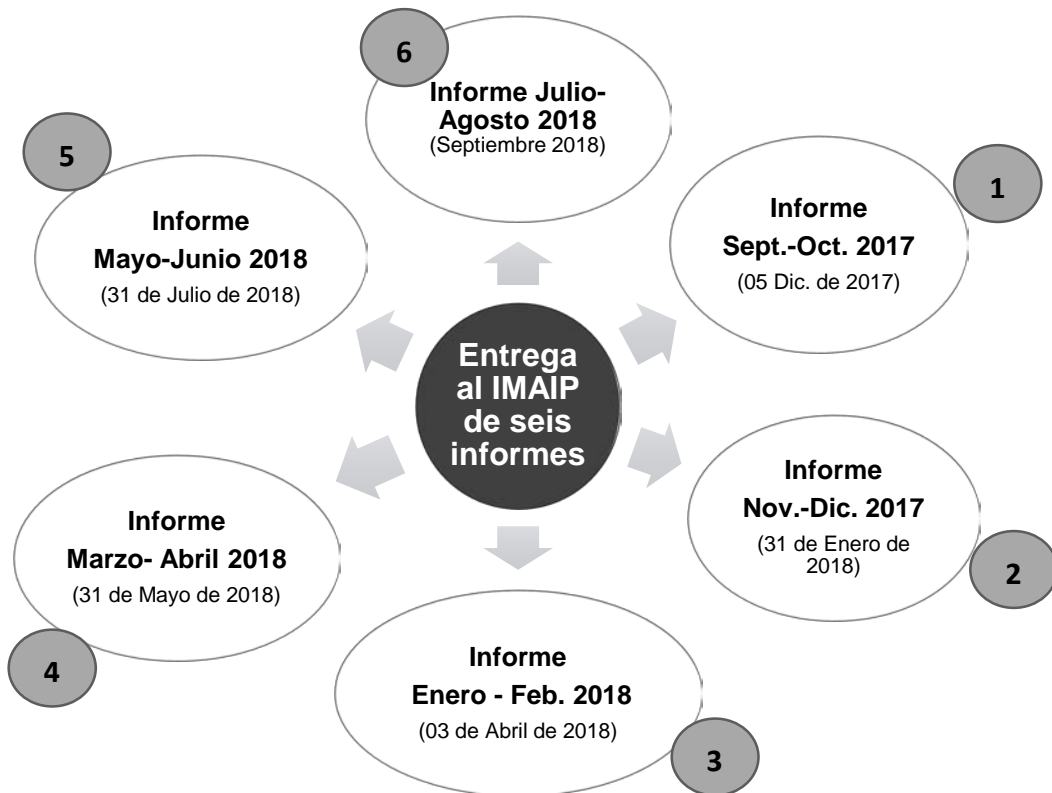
Entrega al IMAIP de seis informes

1
Informe
Sept.-Oct. 2017
(05 Dic. de 2017)

2
Informe
Nov.-Dic. 2017
(31 de Enero de 2018)

3
Informe
Enero - Feb. 2018
(03 de Abril de 2018)

4
Informe
Marzo- Abril 2018
(31 de Mayo de 2018)

5
Informe
Mayo-Junio 2018
(31 de Julio de 2018)

6
Informe Julio-Agosto 2018
(Septiembre 2018)